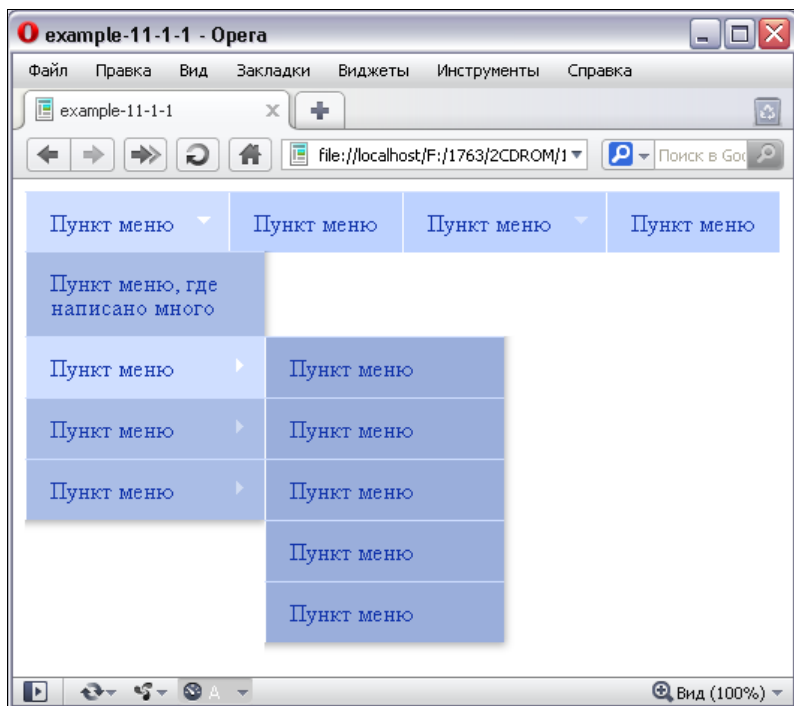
example-11-1-1 - Opera

Файл Правка Вид Закладки Виджеты Инструменты Справка

example-11-1-1

file://localhost/F:/1763/2CDROM/1

Поиск в Goo

Пункт меню Пункт меню Пункт меню Пункт меню

Пункт меню, где написано много

Пункт меню

Пункт меню

Пункт меню

Пункт меню

Пункт меню

Пункт меню

Пункт меню

Пункт меню

A

Вид (100%)